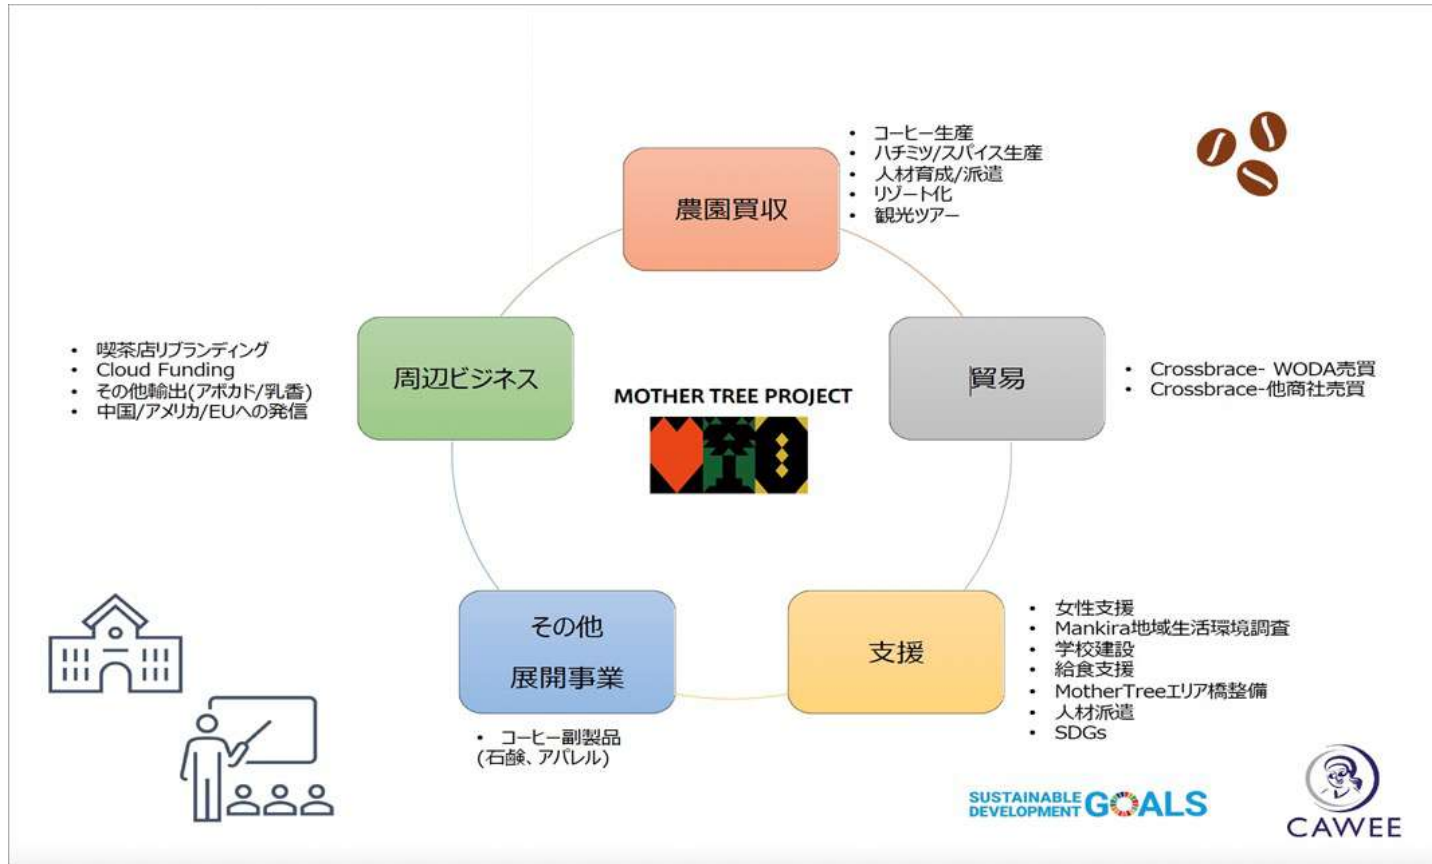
農園買収

• コーヒー生産
• ハチミツ/スパイス生産
• 人材育成/派遣
• リゾート化
• 観光ツアー

周辺ビジネス

• 喫茶店リブランディング
• Cloud Funding
• その他輸出(アボカド/乳香)
• 中国/アメリカ/EUへの発信

MOTHER TREE PROJECT

貿易

• Crossbrace- WODA売買
• Crossbrace-他商社売買

その他
展開事業

• コーヒー副製品
(石鹸、アパレル)

支援

• 女性支援
• Mankira地域生活環境調査
• 学校建設
• 給食支援
• MotherTreeエリア橋整備
• 人材派遣
• SDGs

SUSTAINABLE DEVELOPMENT GOALS

CAWEE